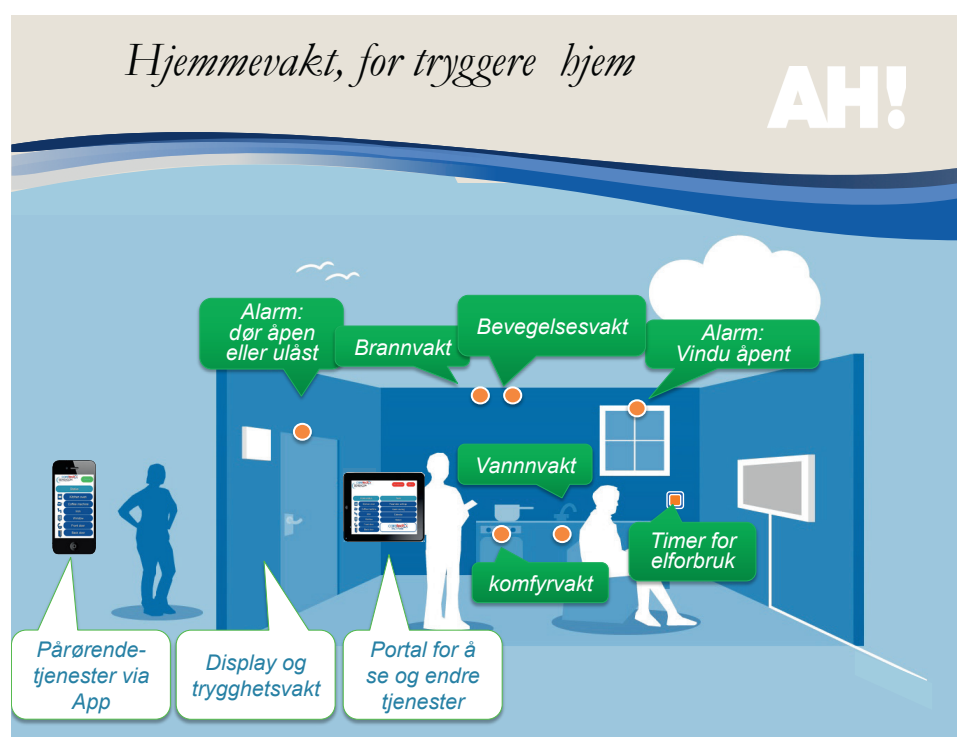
Hjemmevakt, for tryggere hjem

AH!

Alarm: dør åpen eller ulåst

Brannvakt

Bevegelsesvakt

Alarm: Vindu åpent

Vannnvakt

Timer for elforbruk

komfyrvakt

Pårørende-tjenester via App

Display og trygghetsvakt

Portal for å se og endre tjenester